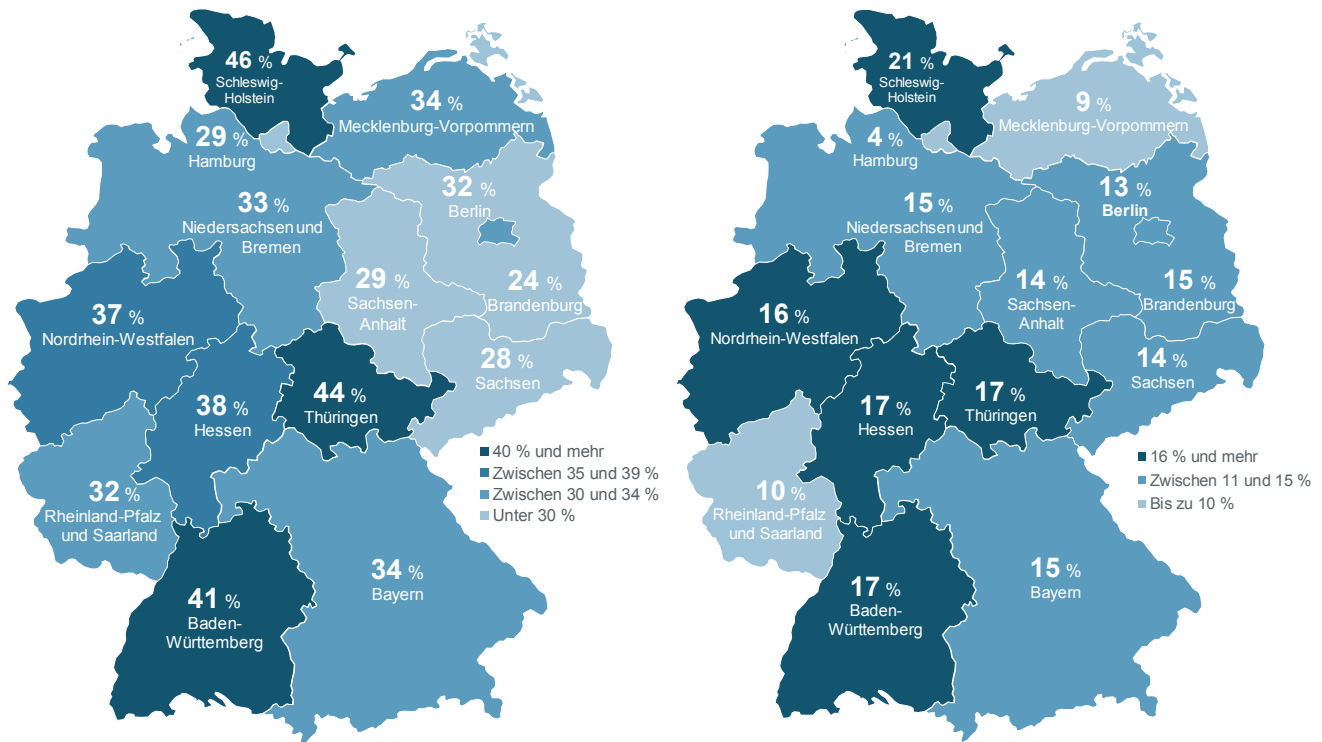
46 % Schleswig-Holstein

34 % Mecklenburg-Vorpommern

29 % Hamburg

33 % Niedersachsen und Bremen

32 % Berlin

29 % Sachsen-Anhalt

24 % Brandenburg

37 % Nordrhein-Westfalen

28 % Sachsen

44 % Thüringen

38 % Hessen

32 % Rheinland-Pfalz und Saarland

34 % Bayern

41 % Baden-Württemberg

40 % und mehr
Zwischen 35 und 39 %
Zwischen 30 und 34 %
Unter 30 %

21 % Schleswig-Holstein

9 % Mecklenburg-Vorpommern

4 % Hamburg

13 % Berlin

15 % Niedersachsen und Bremen

14 % Sachsen-Anhalt

15 % Brandenburg

16 % Nordrhein-Westfalen

14 % Sachsen

17 % Hessen

17 % Thüringen

10 % Rheinland-Pfalz und Saarland

17 % Baden-Württemberg

15 % Bayern

16 % und mehr
Zwischen 11 und 15 %
Bis zu 10 %